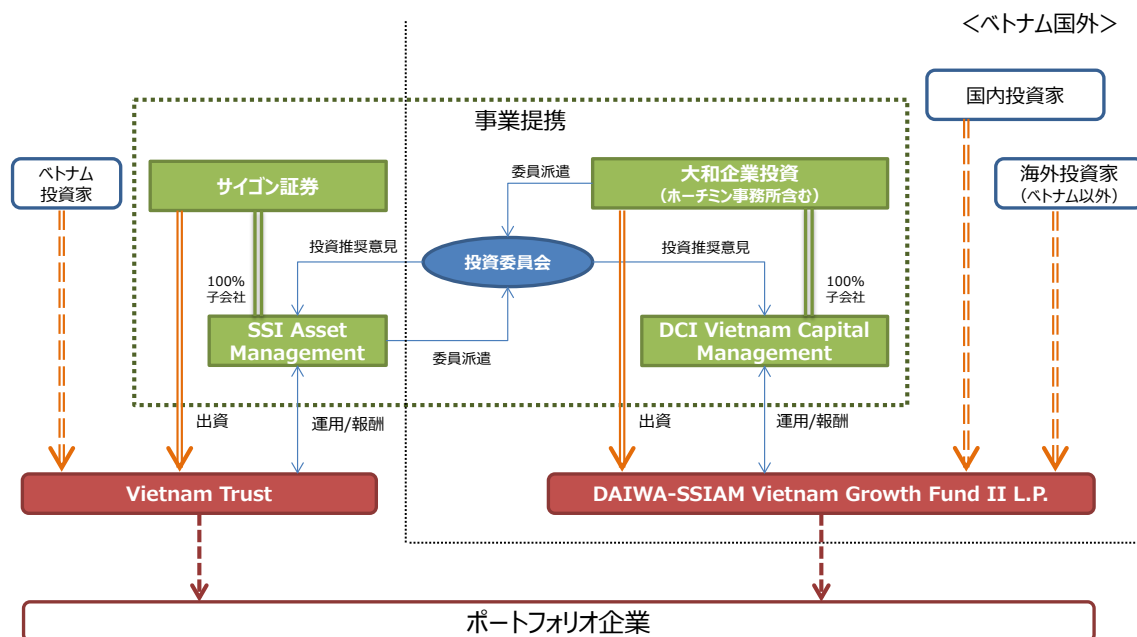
<ベトナム国外>

国内投資家

事業提携

ベトナム投資家

サイゴン証券

委員派遣

大和企業投資
(ホーチミン事務所含む)

海外投資家
(ベトナム以外)

投資推奨意見

投資委員会

投資推奨意見

100%
子会社

100%
子会社

SSI Asset Management

委員派遣

DCI Vietnam Capital Management

出資

運用/報酬

出資

運用/報酬

Vietnam Trust

DAIWA-SSIAM Vietnam Growth Fund II L.P.

ポートフォリオ企業